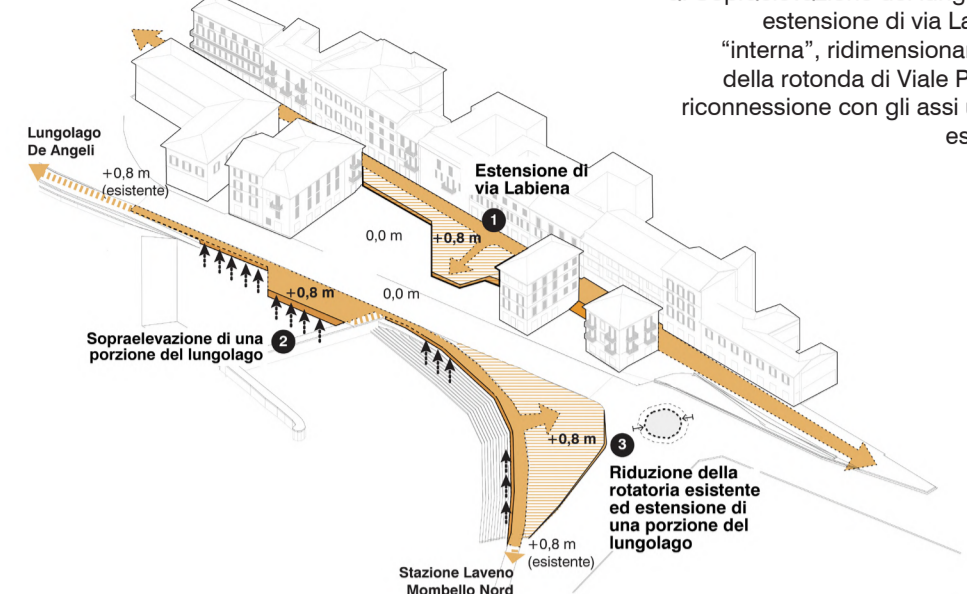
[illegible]
estensione di via La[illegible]
"interna", ridimensiona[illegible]
della rotonda di Viale P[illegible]
riconnessione con gli assi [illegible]
es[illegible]

Lungolago De Angeli

+0,8 m (esistente)

Estensione di via Labiena

1

0,0 m

+0,8 m

+0,8 m

0,0 m

Sopraelevazione di una porzione del lungolago

2

+0,8 m

3

Riduzione della rotatoria esistente ed estensione di una porzione del lungolago

+0,8 m (esistente)

Stazione Laveno Mombello Nord